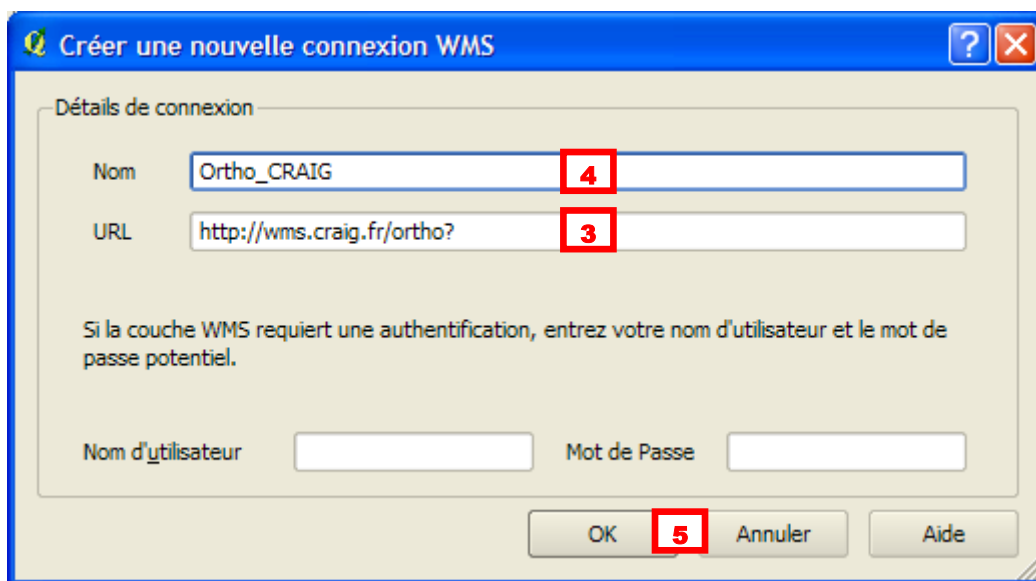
Créer une nouvelle connexion WMS

?

Détails de connexion

Nom Ortho_CRAIG 4

URL http://wms.craig.fr/ortho? 3

Si la couche WMS requiert une authentification, entrez votre nom d'utilisateur et le mot de passe potentiel.

Nom d'utilisateur

Mot de Passe

OK 5 Annuler Aide